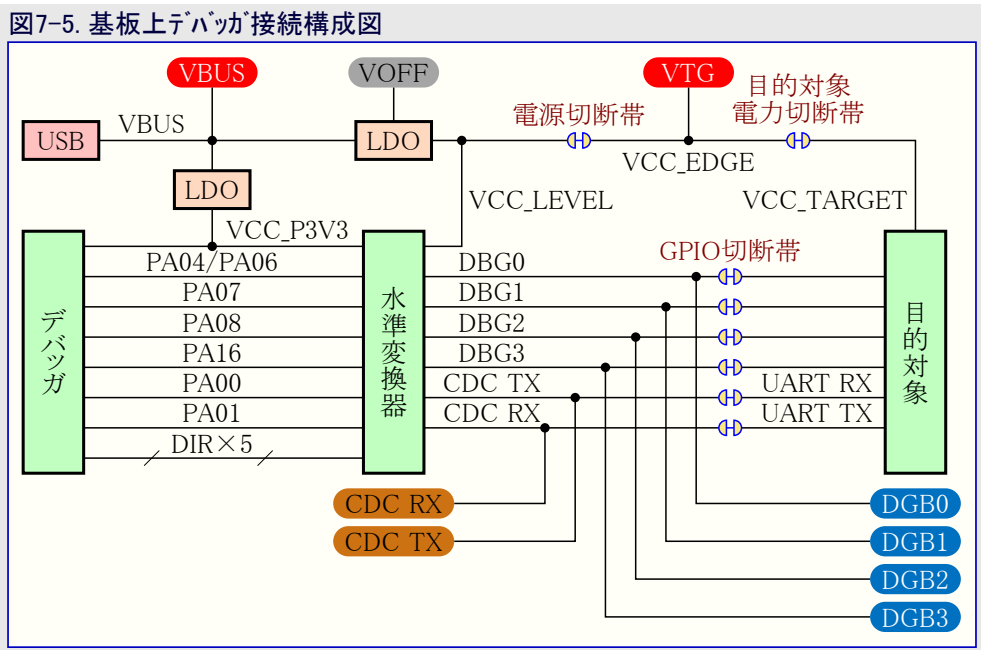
図7-5. 基板上デバッガ接続構成図

VBUS
VOFF
VTG
目的対象
電力切断帯
USB
VBUS
LDO
電源切断帯
VCC_EDGE
LDO
VCC_LEVEL
VCC_TARGET
VCC_P3V3
GPIO切断帯

デバッガ

PA04/PA06
PA07
PA08
PA16
PA00
PA01
DIR×5

水準変換器

DBG0
DBG1
DBG2
DBG3
CDC TX
CDC RX
UART RX
UART TX

目的対象

CDC RX
CDC TX
DGB0
DGB1
DGB2
DGB3